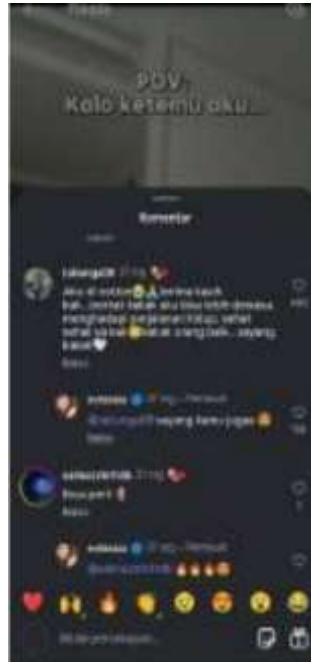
Reels

POV:
Kalo ketemu aku...

Komentar

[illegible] 27 mg
Aku di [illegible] terima kasih kak... semoga kakak aku bisa lebih dewasa menghadapi perjalanan hidup, sehat sehat ya kak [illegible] orang baik... sayang kakak

Balas

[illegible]
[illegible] 
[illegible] sayang kamu juga

Balas

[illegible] 27 mg
Bisa pan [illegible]

Balas

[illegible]
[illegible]

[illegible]